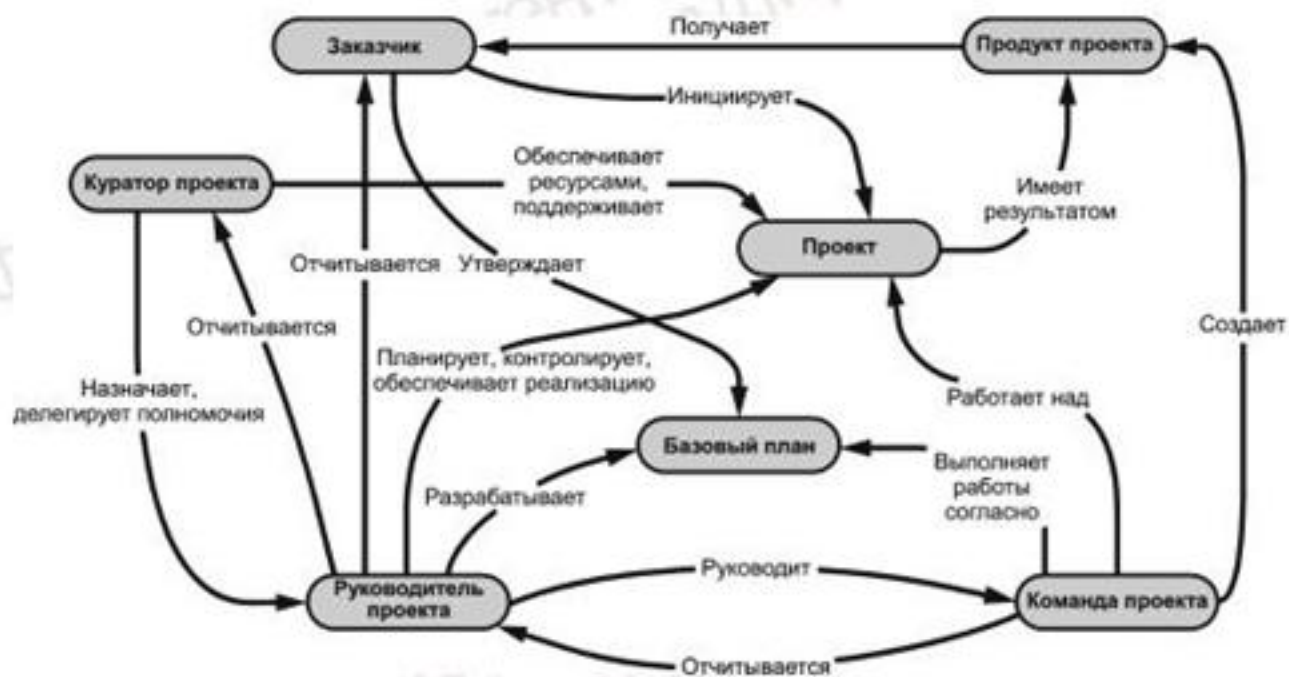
Заказчик

Получает

Продукт проекта

Инициирует

Куратор проекта

Обеспечивает ресурсами, поддерживает

Имеет результатом

Проект

Отчитывается

Утверждает

Отчитывается

Создает

Планирует, контролирует, обеспечивает реализацию

Назначает, делегирует полномочия

Работает над

Базовый план

Выполняет работы согласно

Разрабатывает

Руководит

Руководитель проекта

Команда проекта

Отчитывается